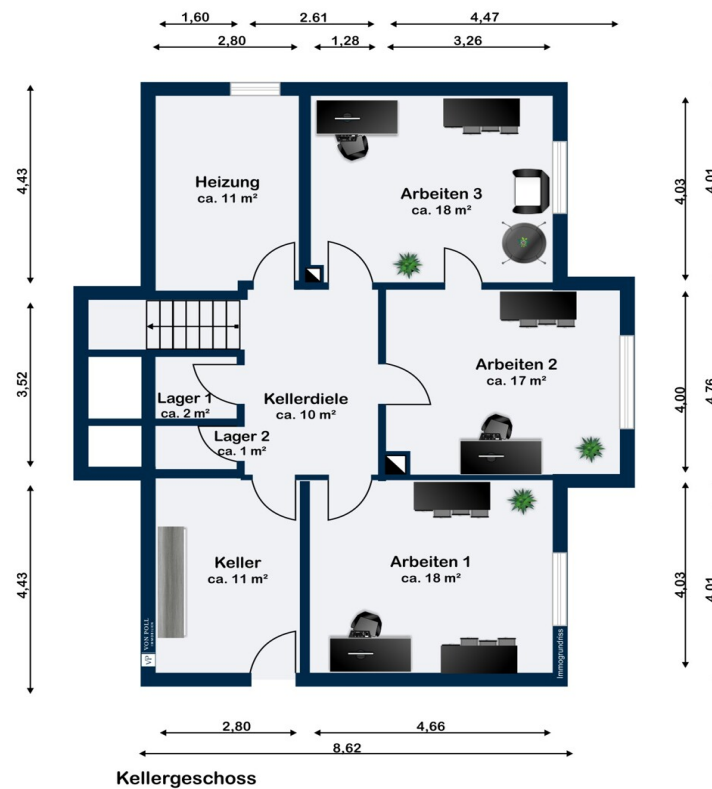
1,60 2.61 4,47
2,80 1,28 3,26

4,43
3,52
4,43

4,03 4,01
4,00 4,76
4,03 4,01

Heizung
ca. 11 m²

Arbeiten 3
ca. 18 m²

Arbeiten 2
ca. 17 m²

Lager 1
ca. 2 m²

Kellerdiele
ca. 10 m²

Lager 2
ca. 1 m²

Keller
ca. 11 m²

Arbeiten 1
ca. 18 m²

VP VON POLL

Immogrundriss

2,80 4,66
8,62

Kellergeschoss